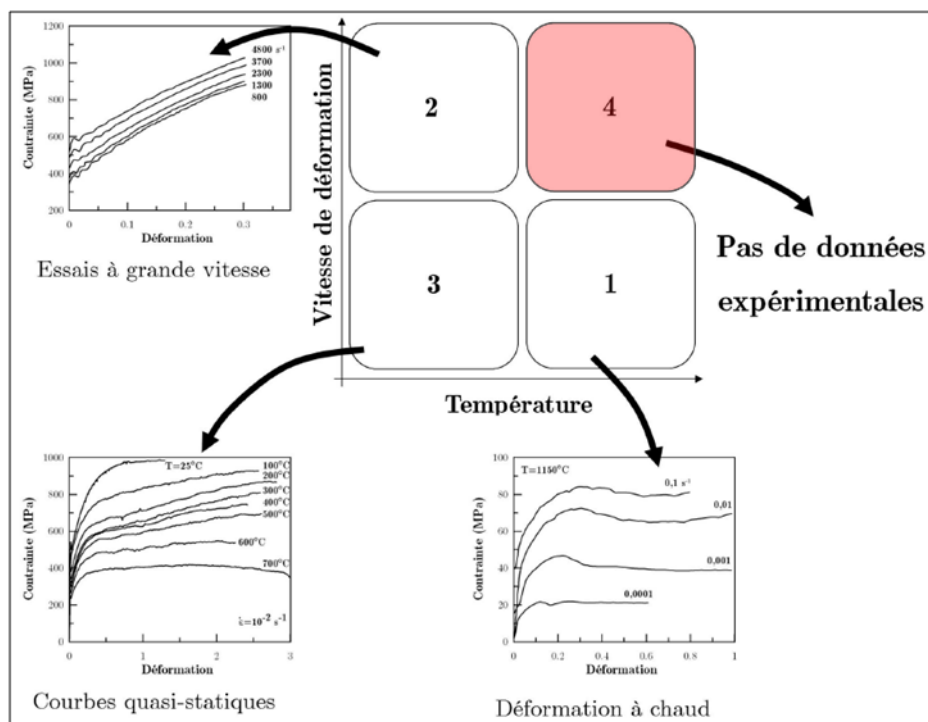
1200
1000
800
600
400
200
Contrainte (MPa)
0
0.1
0.2
0.3
Déformation
4800 $s^{-1}$
3700
2300
1300
800

Essais à grande vitesse

Vitesse de déformation

2

4

3

1

Température

Pas de données expérimentales

1000
800
600
400
200
0
Contrainte (MPa)
0
1
2
3
Déformation
T=25°C
100°C
200°C
300°C
400°C
500°C
600°C
700°C
$\dot{\varepsilon}=10^{-2}$ $s^{-1}$

Courbes quasi-statiques

100
80
60
40
20
0
Contrainte (MPa)
0
0.2
0.4
0.6
0.8
1
Déformation
T=1150°C
0,1 $s^{-1}$
0,01
0,001
0,0001

Déformation à chaud